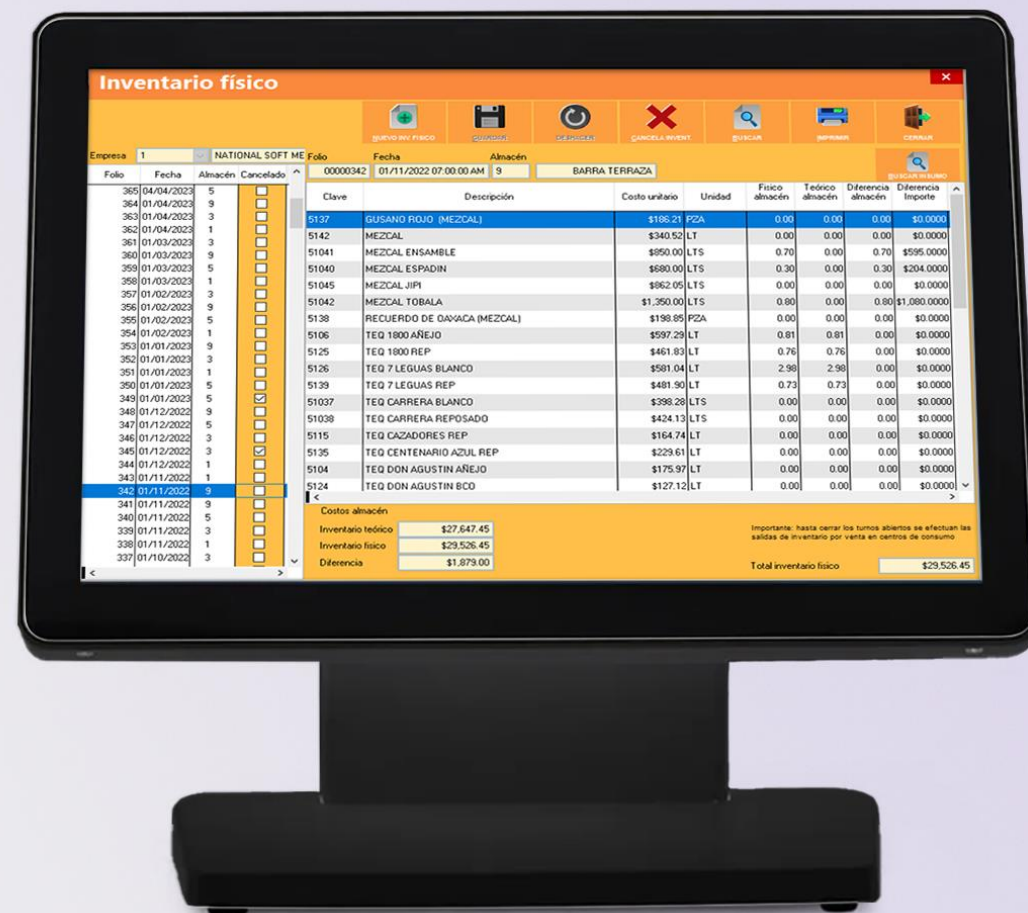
Inventario físico

NUEVO INV FISICO | GUARDAR | DESHACER | CANCELA INVENT | BUSCAR | IMPRIMIR | CERRAR

Empresa 1 NATIONAL SOFT ME

Folio 00000342 Fecha 01/11/2022 07:00:00 AM Almacén 9 BARRA TERRAZA

BUSCAR INSUMO

| Folio | Fecha | Almacén | Cancelado |
|---|---|---|---|
| 365 | 04/04/2023 | 5 | ☐ |
| 364 | 01/04/2023 | 9 | ☐ |
| 363 | 01/04/2023 | 3 | ☐ |
| 362 | 01/04/2023 | 1 | ☐ |
| 361 | 01/03/2023 | 3 | ☐ |
| 360 | 01/03/2023 | 9 | ☐ |
| 359 | 01/03/2023 | 5 | ☐ |
| 358 | 01/03/2023 | 1 | ☐ |
| 357 | 01/02/2023 | 3 | ☐ |
| 356 | 01/02/2023 | 9 | ☐ |
| 355 | 01/02/2023 | 5 | ☐ |
| 354 | 01/02/2023 | 1 | ☐ |
| 353 | 01/01/2023 | 9 | ☐ |
| 352 | 01/01/2023 | 3 | ☐ |
| 351 | 01/01/2023 | 1 | ☐ |
| 350 | 01/01/2023 | 5 | ☐ |
| 349 | 01/01/2023 | 5 | ☑ |
| 348 | 01/12/2022 | 9 | ☐ |
| 347 | 01/12/2022 | 5 | ☐ |
| 346 | 01/12/2022 | 3 | ☐ |
| 345 | 01/12/2022 | 3 | ☑ |
| 344 | 01/12/2022 | 1 | ☐ |
| 343 | 01/11/2022 | 1 | ☐ |
| 342 | 01/11/2022 | 9 | ☐ |
| 341 | 01/11/2022 | 9 | ☐ |
| 340 | 01/11/2022 | 5 | ☐ |
| 339 | 01/11/2022 | 3 | ☐ |
| 338 | 01/11/2022 | 1 | ☐ |
| 337 | 01/10/2022 | 3 | ☐ |

| Clave | Descripción | Costo unitario | Unidad | Físico almacén | Teórico almacén | Diferencia almacén | Diferencia Importe |
|---|---|---|---|---|---|---|---|
| 5137 | GUSANO ROJO (MEZCAL) | $186.21 | PZA | 0.00 | 0.00 | 0.00 | $0.0000 |
| 5142 | MEZCAL | $340.52 | LT | 0.00 | 0.00 | 0.00 | $0.0000 |
| 51041 | MEZCAL ENSAMBLE | $850.00 | LTS | 0.70 | 0.00 | 0.70 | $595.0000 |
| 51040 | MEZCAL ESPADIN | $680.00 | LTS | 0.30 | 0.00 | 0.30 | $204.0000 |
| 51045 | MEZCAL JIPI | $862.05 | LTS | 0.00 | 0.00 | 0.00 | $0.0000 |
| 51042 | MEZCAL TOBALA | $1,350.00 | LTS | 0.80 | 0.00 | 0.80 | $1,080.0000 |
| 5138 | RECUERDO DE OAXACA (MEZCAL) | $198.85 | PZA | 0.00 | 0.00 | 0.00 | $0.0000 |
| 5106 | TEQ 1800 AÑEJO | $597.29 | LT | 0.81 | 0.81 | 0.00 | $0.0000 |
| 5125 | TEQ 1800 REP | $461.83 | LT | 0.76 | 0.76 | 0.00 | $0.0000 |
| 5126 | TEQ 7 LEGUAS BLANCO | $581.04 | LT | 2.98 | 2.98 | 0.00 | $0.0000 |
| 5139 | TEQ 7 LEGUAS REP | $481.90 | LT | 0.73 | 0.73 | 0.00 | $0.0000 |
| 51037 | TEQ CARRERA BLANCO | $398.28 | LTS | 0.00 | 0.00 | 0.00 | $0.0000 |
| 51038 | TEQ CARRERA REPOSADO | $424.13 | LTS | 0.00 | 0.00 | 0.00 | $0.0000 |
| 5115 | TEQ CAZADORES REP | $164.74 | LT | 0.00 | 0.00 | 0.00 | $0.0000 |
| 5135 | TEQ CENTENARIO AZUL REP | $229.61 | LT | 0.00 | 0.00 | 0.00 | $0.0000 |
| 5104 | TEQ DON AGUSTIN AÑEJO | $175.97 | LT | 0.00 | 0.00 | 0.00 | $0.0000 |
| 5124 | TEQ DON AGUSTIN BCO | $127.12 | LT | 0.00 | 0.00 | 0.00 | $0.0000 |

Costos almacén
Inventario teórico $27,647.45
Inventario físico $29,526.45
Diferencia $1,879.00

Importante: hasta cerrar los turnos abiertos se efectuan las salidas de inventario por venta en centros de consumo

Total inventario físico $29,526.45